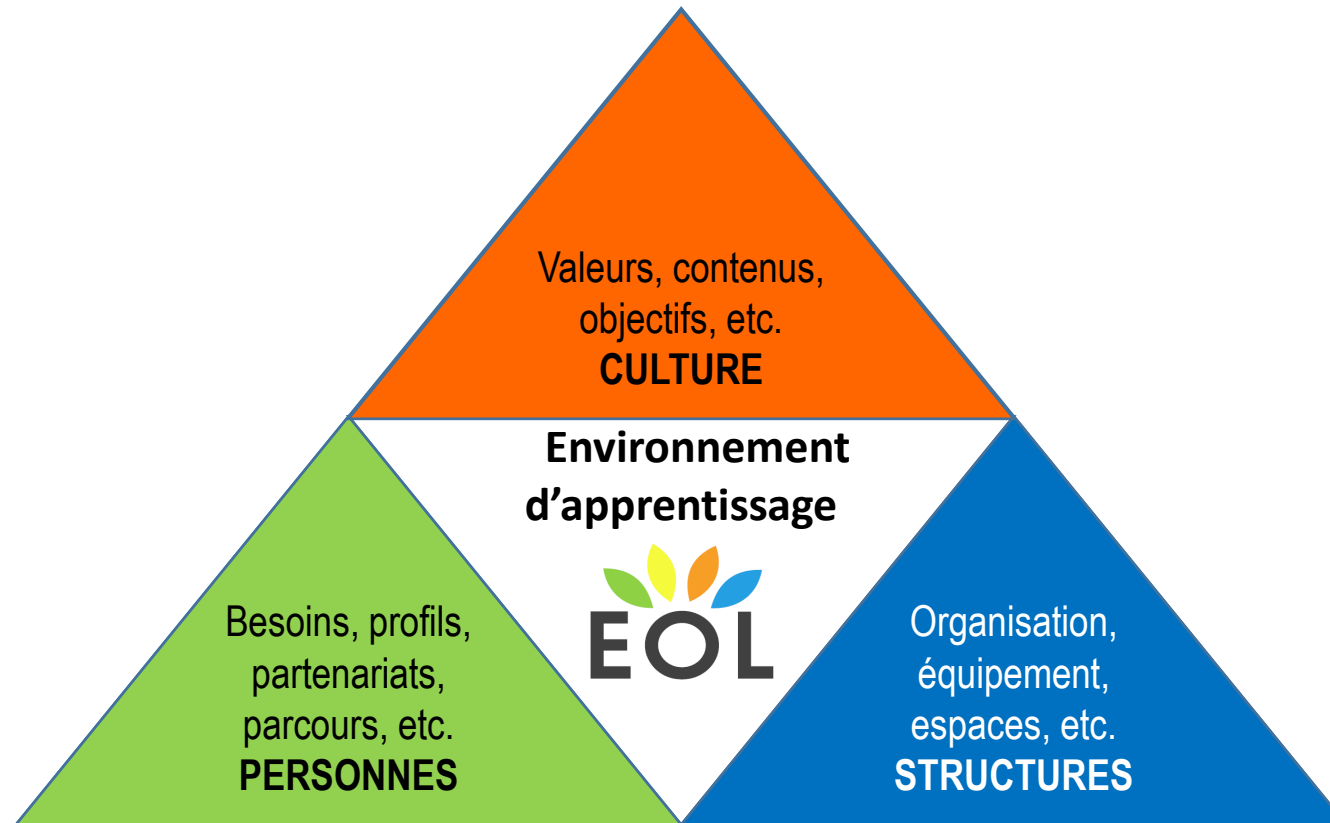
Valeurs, contenus, objectifs, etc.
**CULTURE**

**Environnement d’apprentissage**

EOL

Besoins, profils, partenariats, parcours, etc.
**PERSONNES**

Organisation, équipement, espaces, etc.
**STRUCTURES**